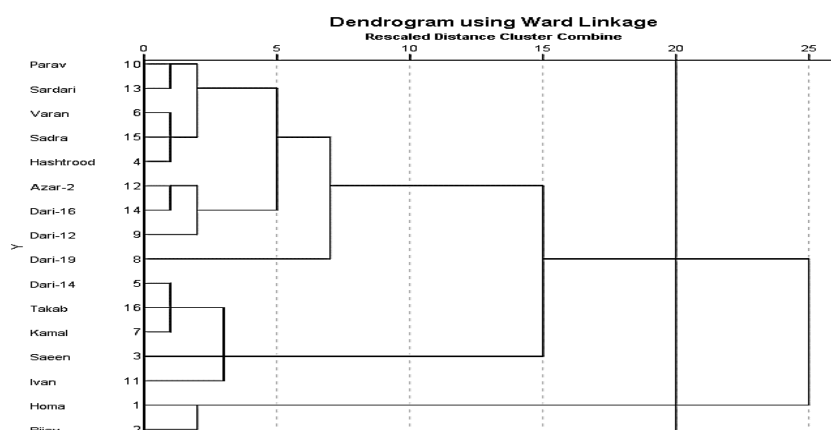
Dendrogram using Ward Linkage
Rescaled Distance Cluster Combine

0 5 10 15 20 25

Y

Parav 10
Sardari 13
Varan 6
Sadra 15
Hashtrood 4
Azar-2 12
Dari-16 14
Dari-12 9
Dari-19 8
Dari-14 5
Takab 16
Kamal 7
Saeen 3
Ivan 11
Homa 1
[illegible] 2